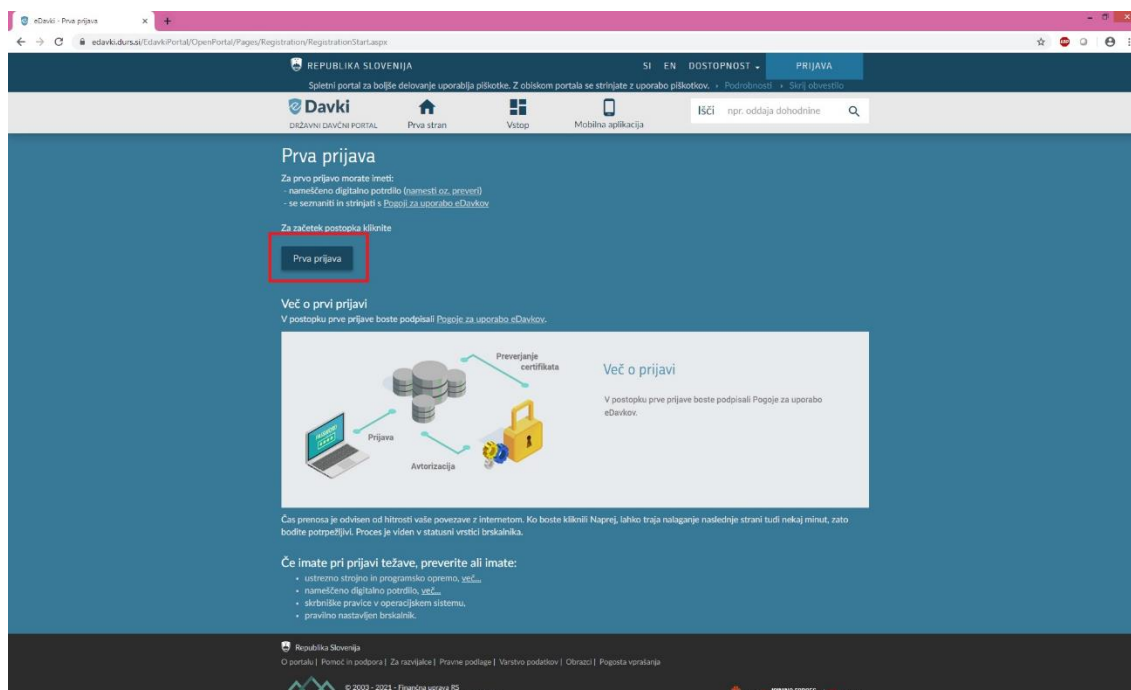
eDavki - Prva prijava
edavki.durs.si/EdavkiPortal/OpenPortal/Pages/Registration/RegistrationStart.aspx

REPUBLIKA SLOVENIJA
SI EN DOSTOPNOST PRIJAVA
Spletni portal za boljše delovanje uporablja piškotke. Z obiskom portala se strinjate z uporabo piškotkov. › Podrobnosti › Skrij obvestilo

Davki
DRŽAVNI DAVČNI PORTAL
Prva stran
Vstop
Mobilna aplikacija
Išči npr. oddaja dohodnine

Prva prijava

Za prvo prijavo morate imeti:
- nameščeno digitalno potrdilo (namesti oz. preveri)
- se seznaniti in strinjati s Pogoji za uporabo eDavkov

Za začetek postopka kliknite

Prva prijava

Več o prvi prijavi
V postopku prve prijave boste podpisali Pogoje za uporabo eDavkov.

Preverjanje certifikata
Prijava
Avtorizacija

Več o prijavi
V postopku prve prijave boste podpisali Pogoje za uporabo eDavkov.

Čas prenosa je odvisen od hitrosti vaše povezave z internetom. Ko boste kliknili Naprej, lahko traja nalaganje naslednje strani tudi nekaj minut, zato bodite potrpežljivi. Proces je viden v statusni vrstici brskalnika.

Če imate pri prijavi težave, preverite ali imate:
• ustrezno strojno in programsko opremo, več...
• nameščeno digitalno potrdilo, več...
• skrbniške pravice v operacijskem sistemu,
• pravilno nastavljen brskalnik.

Republika Slovenija
O portalu | Pomoč in podpora | Za razvijalce | Pravne podlage | Varstvo podatkov | Obrazci | Pogosta vprašanja
© 2003 - 2021 - Finančna uprava RS